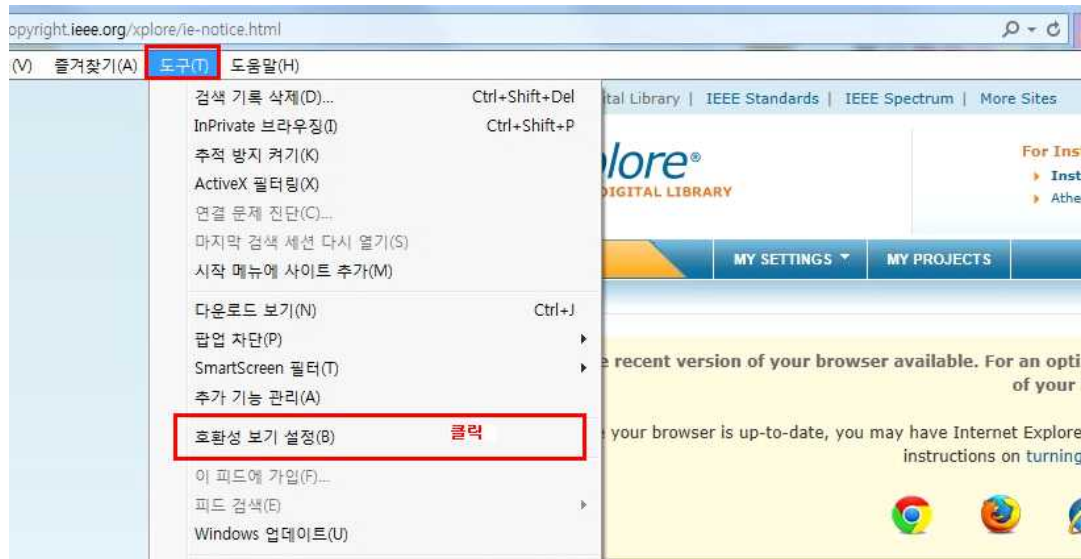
opyright.ieee.org/xplore/ie-notice.html

(V) 즐겨찾기(A) 도구(T) 도움말(H)

검색 기록 삭제(D)... Ctrl+Shift+Del
InPrivate 브라우징(I) Ctrl+Shift+P
추적 방지 켜기(K)
ActiveX 필터링(X)
연결 문제 진단(C)...
마지막 검색 세션 다시 열기(S)
시작 메뉴에 사이트 추가(M)

다운로드 보기(N) Ctrl+J
팝업 차단(P)
SmartScreen 필터(T)
추가 기능 관리(A)

호환성 보기 설정(B) 클릭

이 피드에 가입(F)...
피드 검색(E)
Windows 업데이트(U)

ital Library | IEEE Standards | IEEE Spectrum | More Sites

lore®
DIGITAL LIBRARY

For Ins
Inst
Athe

MY SETTINGS MY PROJECTS

e recent version of your browser available. For an opti
of your

e your browser is up-to-date, you may have Internet Explore
instructions on turning